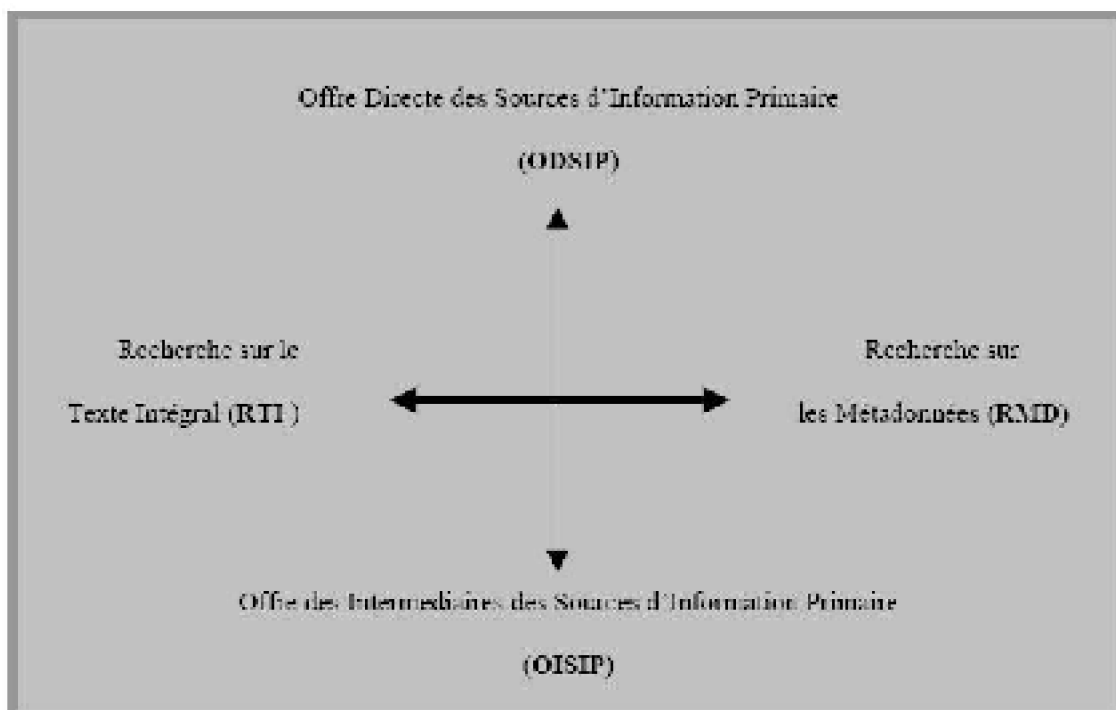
Offre Directe des Sources d'Information Primaire

(ODSIP)

Recherche sur le

Texte Intégral (RTI )

Recherche sur

les Métadonnées (RMD)

Offre des Intermediaires des Sources d'Information Primaire

(OISIP)